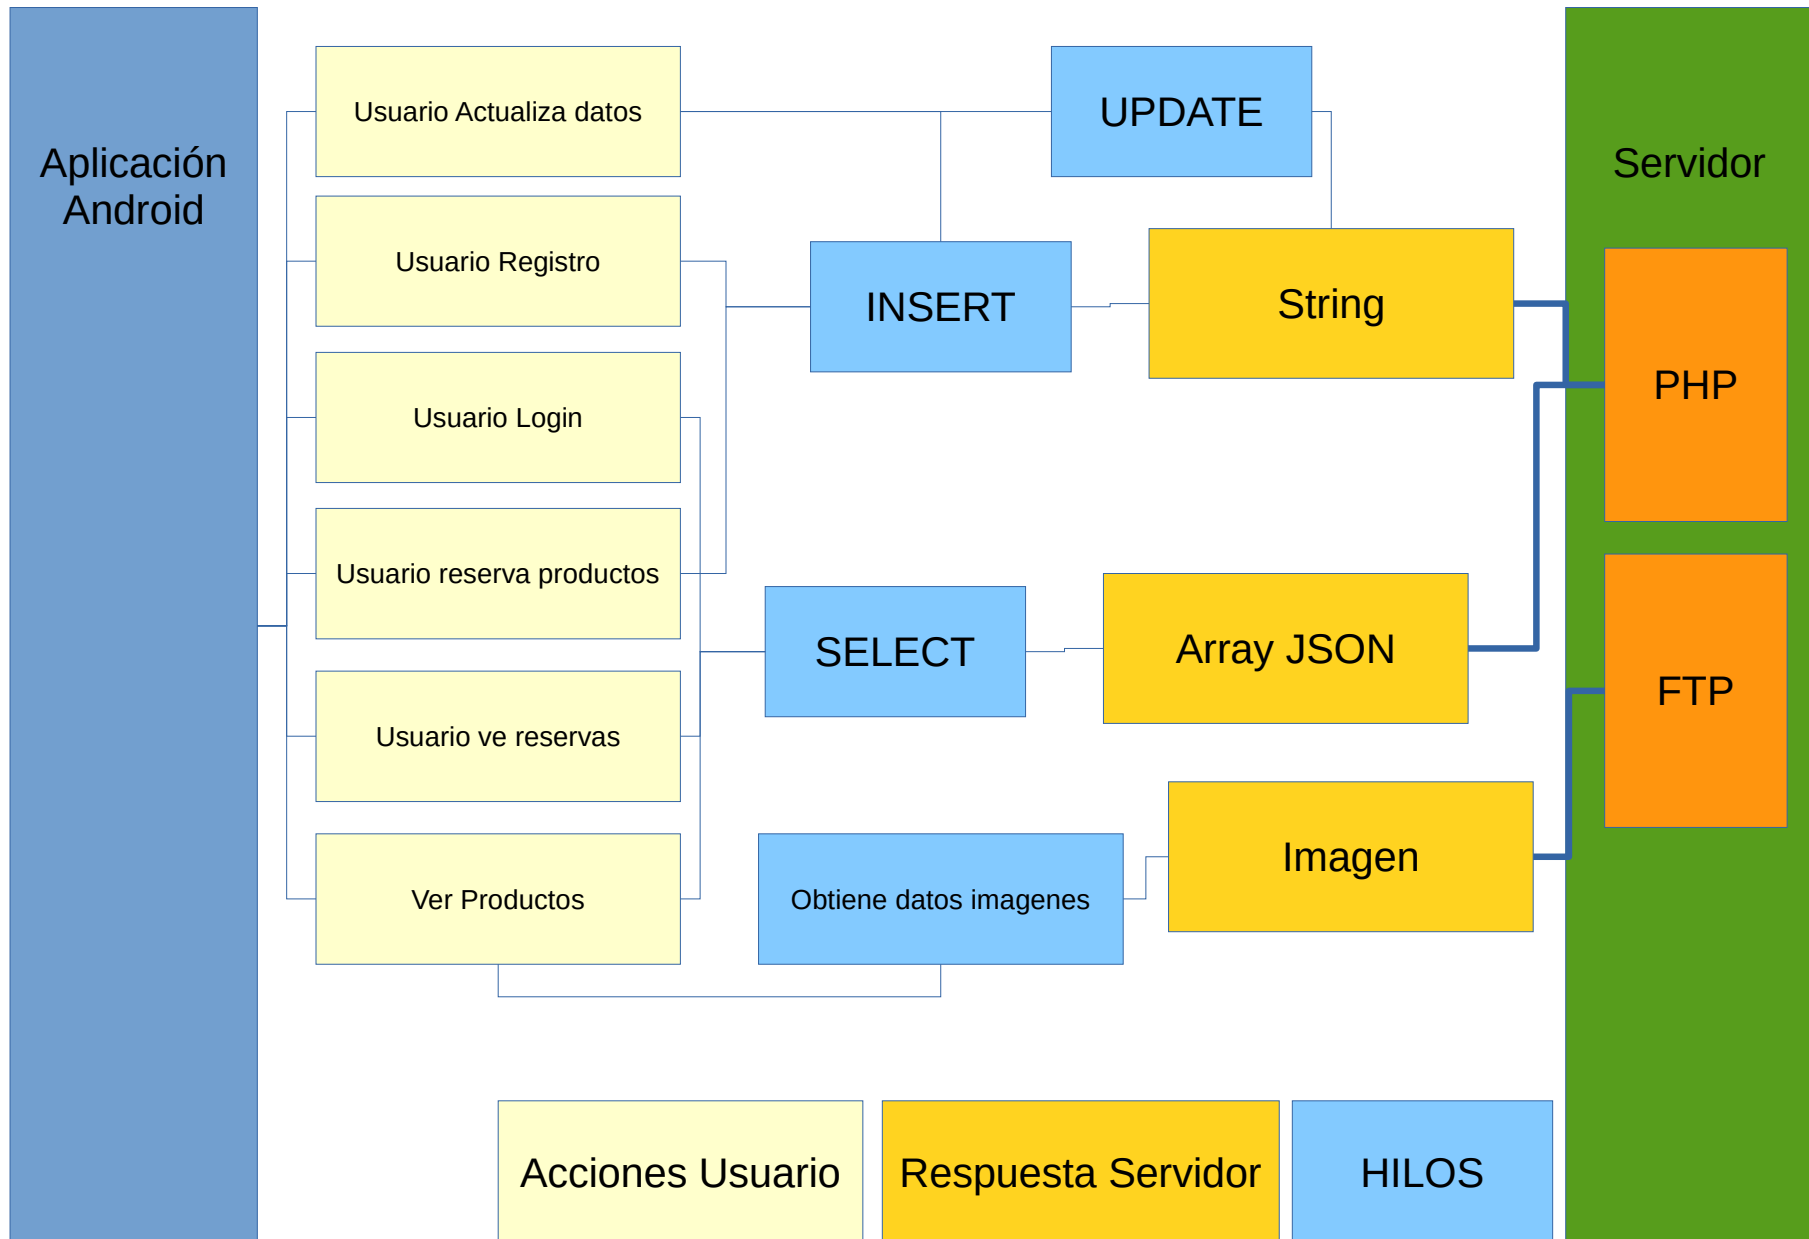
Aplicación Android

Usuario Actualiza datos

Usuario Registro

Usuario Login

Usuario reserva productos

Usuario ve reservas

Ver Productos

UPDATE

INSERT

SELECT

Obtiene datos imagenes

String

Array JSON

Imagen

Servidor

PHP

FTP

Acciones Usuario

Respuesta Servidor

HILOS